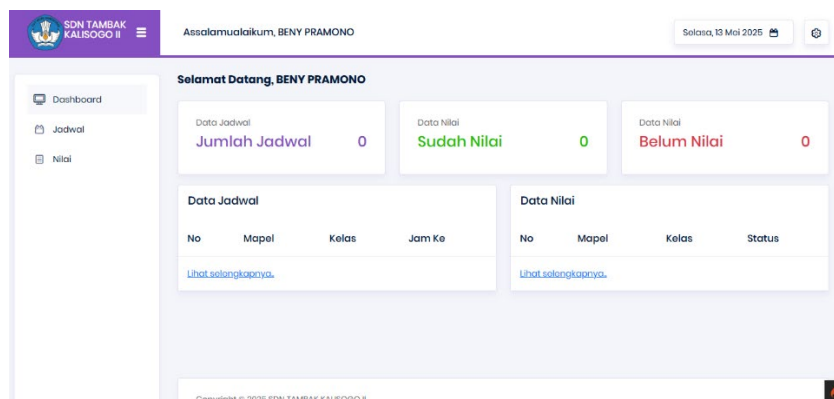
SDN TAMBAK KALISOGO II

Assalamualaikum, BENY PRAMONO

Selasa, 13 Mei 2025

Dashboard
Jadwal
Nilai

Selamat Datang, BENY PRAMONO

Data Jadwal
Jumlah Jadwal 0

Data Nilai
Sudah Nilai 0

Data Nilai
Belum Nilai 0

Data Jadwal

| No | Mapel | Kelas | Jam Ke |
|---|---|---|---|

Lihat selengkapnya..

Data Nilai

| No | Mapel | Kelas | Status |
|---|---|---|---|

Lihat selengkapnya..

Copyright © 2025 SDN TAMBAK KALISOGO II